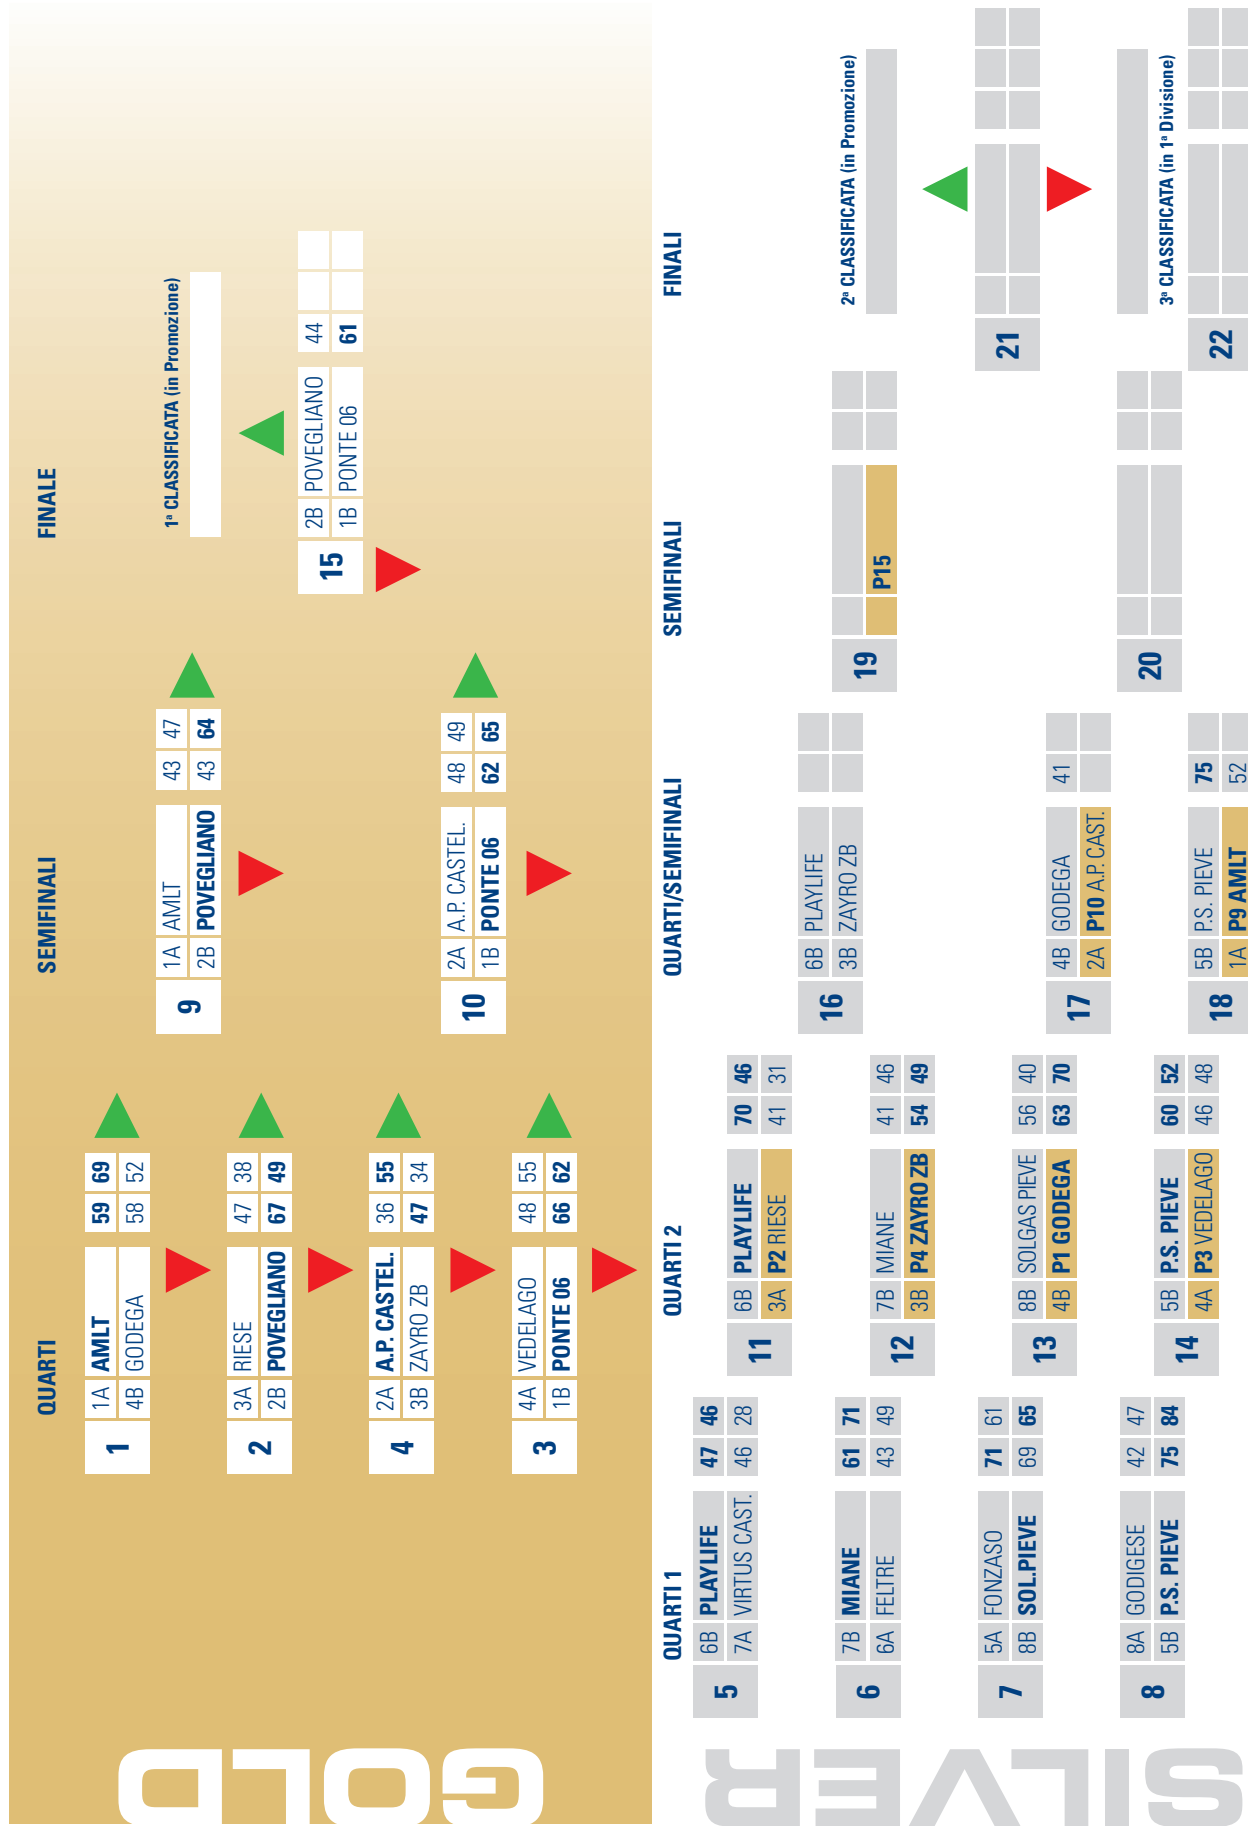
GOLD

QUARTI

1
1A AMLT 59 69
4B GODEGA 58 52

2
3A RIESE 47 38
2B POVEGLIANO 67 49

4
2A A.P. CASTEL. 36 55
3B ZAYRO ZB 47 34

3
4A VEDELAGO 48 55
1B PONTE 06 66 62

SEMIFINALI

9
1A AMLT 43 47
2B POVEGLIANO 43 64

10
2A A.P. CASTEL. 48 49
1B PONTE 06 62 65

FINALE

1ª CLASSIFICATA (in Promozione)

15
2B POVEGLIANO 44
1B PONTE 06 61

SILVER

QUARTI 1

5
6B PLAYLIFE 47 46
7A VIRTUS CAST. 46 28

6
7B MIANE 61 71
6A FELTRE 43 49

7
5A FONZASO 71 61
8B SOL.PIEVE 69 65

8
8A GODIGESE 42 47
5B P.S. PIEVE 75 84

QUARTI 2

11
6B PLAYLIFE 70 46
3A P2 RIESE 41 31

12
7B MIANE 41 46
3B P4 ZAYRO ZB 54 49

13
8B SOLGAS PIEVE 56 40
4B P1 GODEGA 63 70

14
5B P.S. PIEVE 60 52
4A P3 VEDELAGO 46 48

QUARTI/SEMIFINALI

16
6B PLAYLIFE
3B ZAYRO ZB

17
4B GODEGA 41
2A P10 A.P. CAST.

18
5B P.S. PIEVE 75
1A P9 AMLT 52

SEMIFINALI

19
P15

20

FINALI

2ª CLASSIFICATA (in Promozione)

21

3ª CLASSIFICATA (in 1ª Divisione)

22